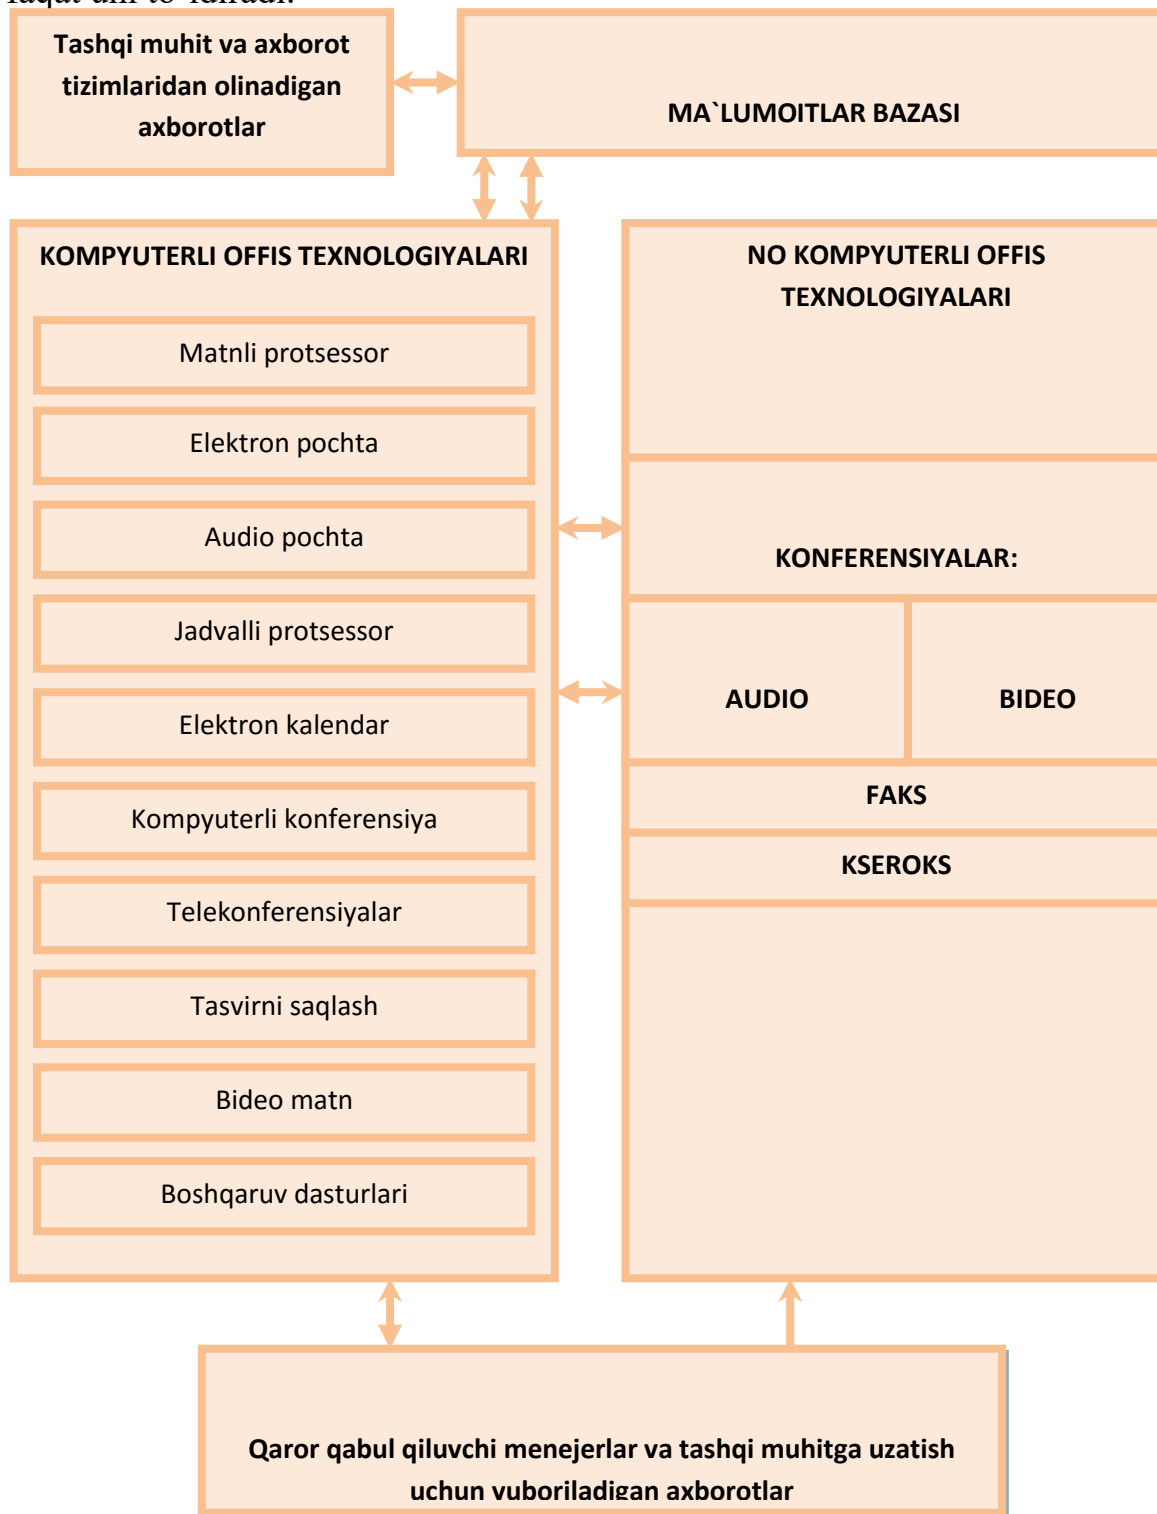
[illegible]

Tashqi muhit va axborot tizimlaridan olinadigan axborotlar

MA`LUMOITLAR BAZASI

KOMPYUTERLI OFFIS TEXNOLOGIYALARI

Matnli protsessor

Elektron pochta

Audio pochta

Jadvalli protsessor

Elektron kalendar

Kompyuterli konferensiya

Telekonferensiyalar

Tasvirni saqlash

Bideo matn

Boshqaruv dasturlari

NO KOMPYUTERLI OFFIS TEXNOLOGIYALARI

KONFERENSIYALAR:

AUDIO

BIDEO

FAKS

KSEROKS

Qaror qabul qiluvchi menejerlar va tashqi muhitga uzatish uchun yuboriladigan axborotlar